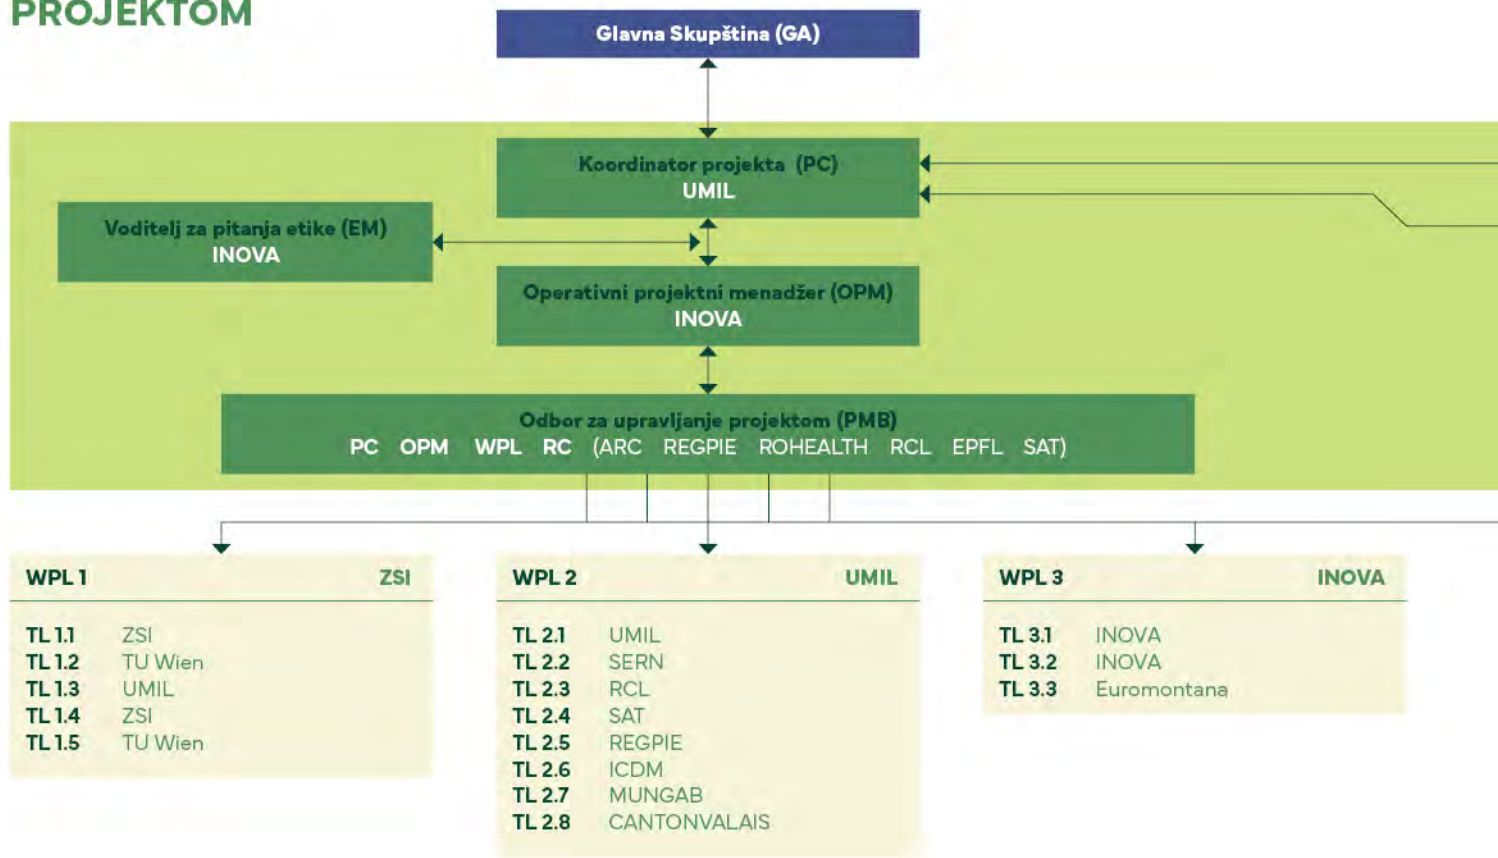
PROJEKTOM

Glavna Skupština (GA)

Koordinator projekta (PC)
UMIL

Voditelj za pitanja etike (EM)
INOVA

Operativni projektni menadžer (OPM)
INOVA

Odbor za upravljanje projektom (PMB)
PC OPM WPL RC (ARC REGPIE ROHEALTH RCL EPFL SAT)

WPL 1 ZSI

TL 1.1 ZSI
TL 1.2 TU Wien
TL 1.3 UMIL
TL 1.4 ZSI
TL 1.5 TU Wien

WPL 2 UMIL

TL 2.1 UMIL
TL 2.2 SERN
TL 2.3 RCL
TL 2.4 SAT
TL 2.5 REGPIE
TL 2.6 ICDM
TL 2.7 MUNGAB
TL 2.8 CANTONVALAIS

WPL 3 INOVA

TL 3.1 INOVA
TL 3.2 INOVA
TL 3.3 Euromontana